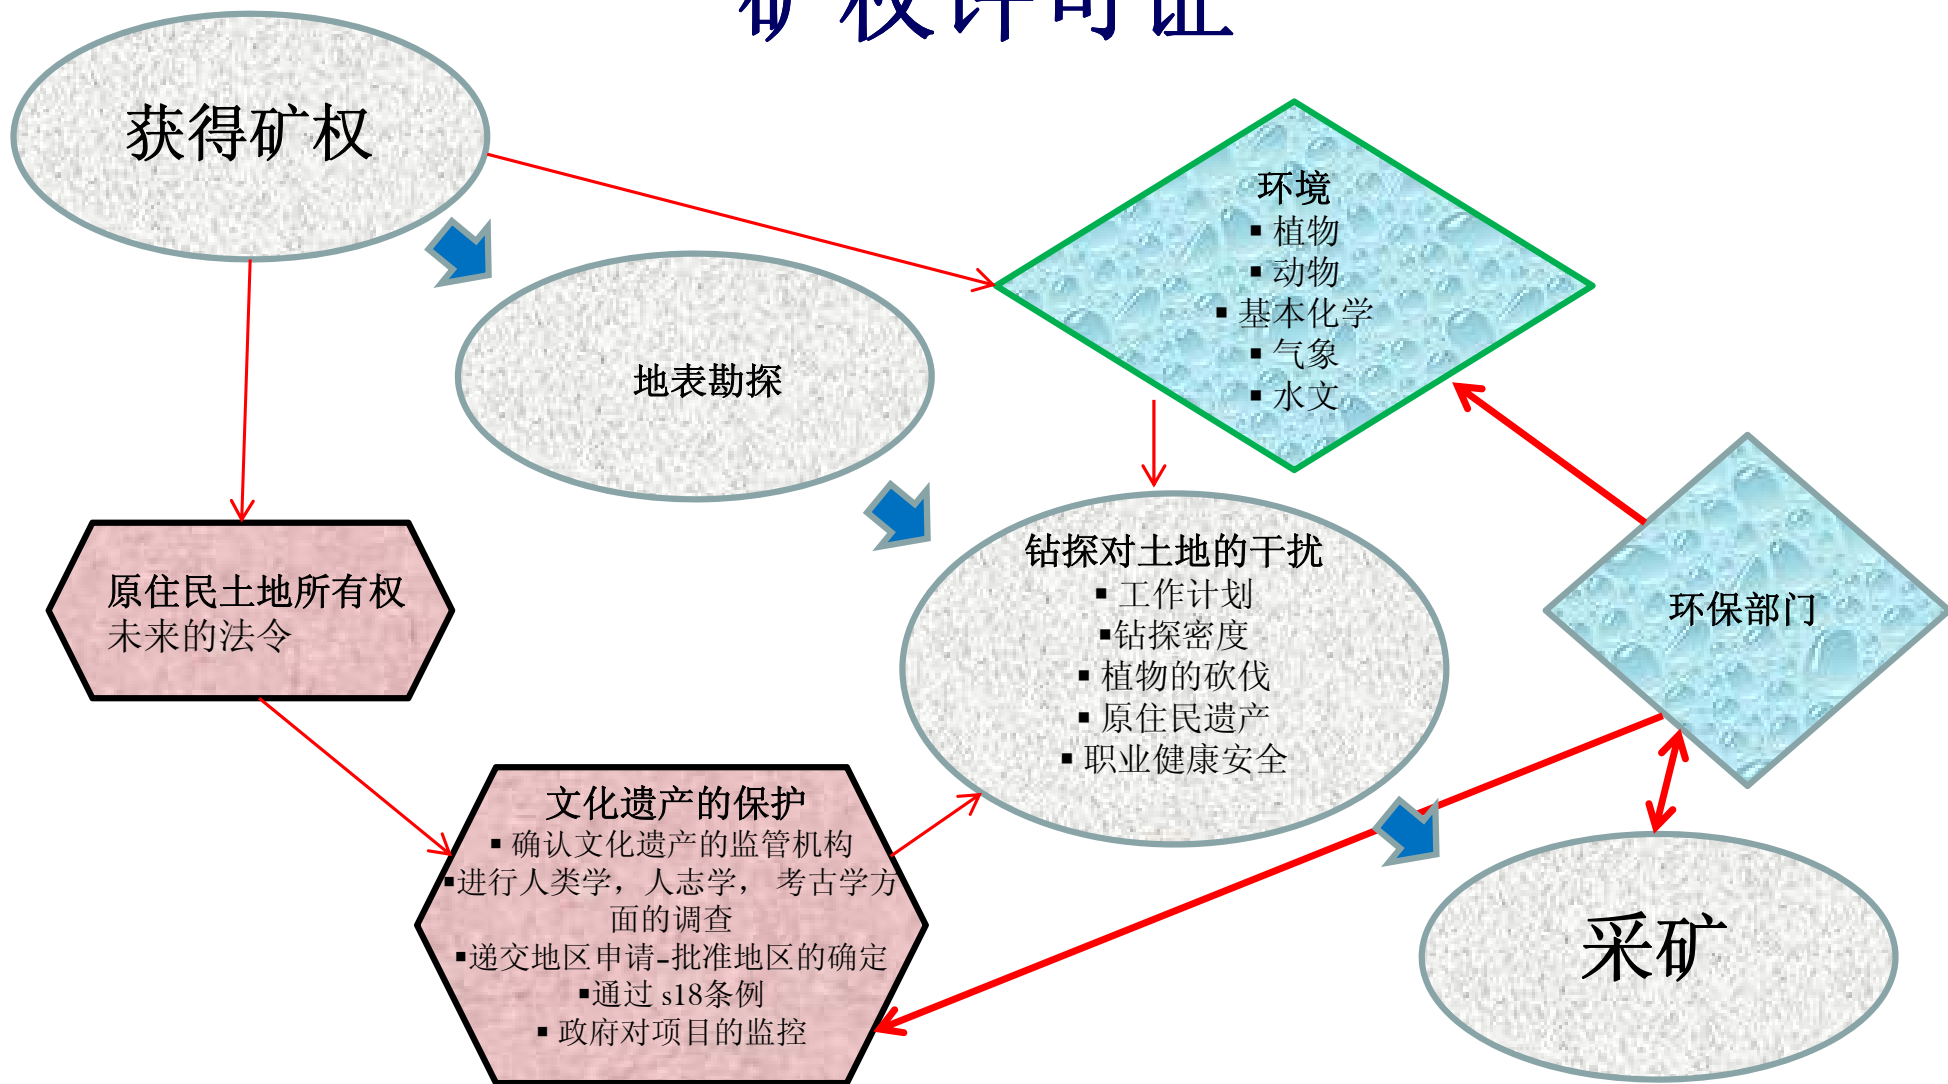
矿权许可证

获得矿权

环境
▪ 植物
▪ 动物
▪ 基本化学
▪ 气象
▪ 水文

地表勘探

原住民土地所有权
未来的法令

钻探对土地的干扰
▪ 工作计划
▪钻探密度
▪ 植物的砍伐
▪ 原住民遗产
▪ 职业健康安全

环保部门

文化遗产的保护
▪ 确认文化遗产的监管机构
▪进行人类学，人志学，考古学方面的调查
▪递交地区申请-批准地区的确定
▪通过 s18条例
▪ 政府对项目的监控

采矿